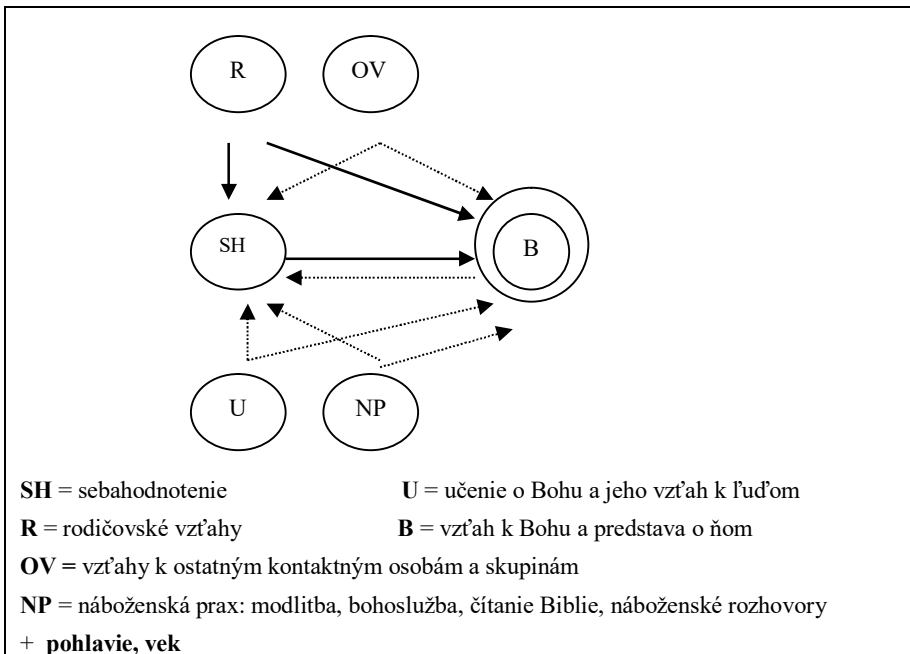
R

OV

SH

B

U

NP

**SH** = sebahodnotenie **U** = učenie o Bohu a jeho vzťah k ľuďom

**R** = rodičovské vzťahy **B** = vzťah k Bohu a predstava o ňom

**OV =** vzťahy k ostatným kontaktným osobám a skupinám

**NP** = náboženská prax: modlitba, bohoslužba, čítanie Biblie, náboženské rozhovory

+ **pohlavie, vek**